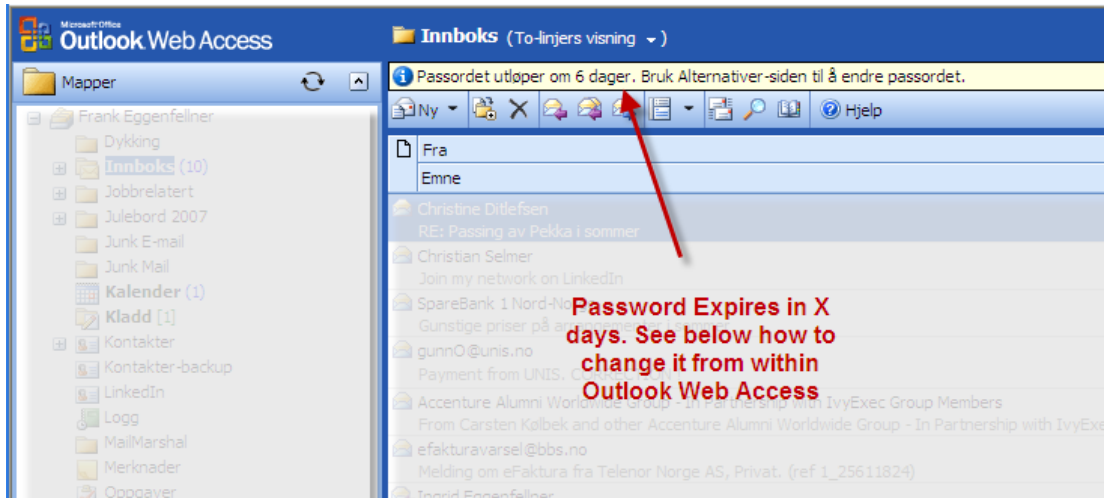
Microsoft Office
Outlook Web Access

Innboks (To-linjers visning)

Mapper

Passordet utløper om 6 dager. Bruk Alternativer-siden til å endre passordet.

Ny

Hjelp

Frank Eggenfellner
Dykking
Innboks (10)
Jobbrelatert
Julebord 2007
Junk E-mail
Junk Mail
Kalender (1)
Kladd [1]
Kontakter
Kontakter-backup
LinkedIn
Logg
MailMarshal
Merknader
Oppgaver

Fra
Emne

Christine Ditlefsen
RE: Passing av Pekka i sommer
Christian Selmer
Join my network on LinkedIn
SpareBank 1 Nord-No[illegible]
Gunstige priser på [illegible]
gunnO@unis.no
Payment from UNIS. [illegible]
Accenture Alumni Worldwide Group - In Partnership with IvyExec Group Members
From Carsten Kølbek and other Accenture Alumni Worldwide Group - In Partnership with IvyExe
efakturavarsel@bbs.no
Melding om eFaktura fra Telenor Norge AS, Privat. (ref 1_25611824)
Ingrid Eggenfellner

Password Expires in X days. See below how to change it from within Outlook Web Access